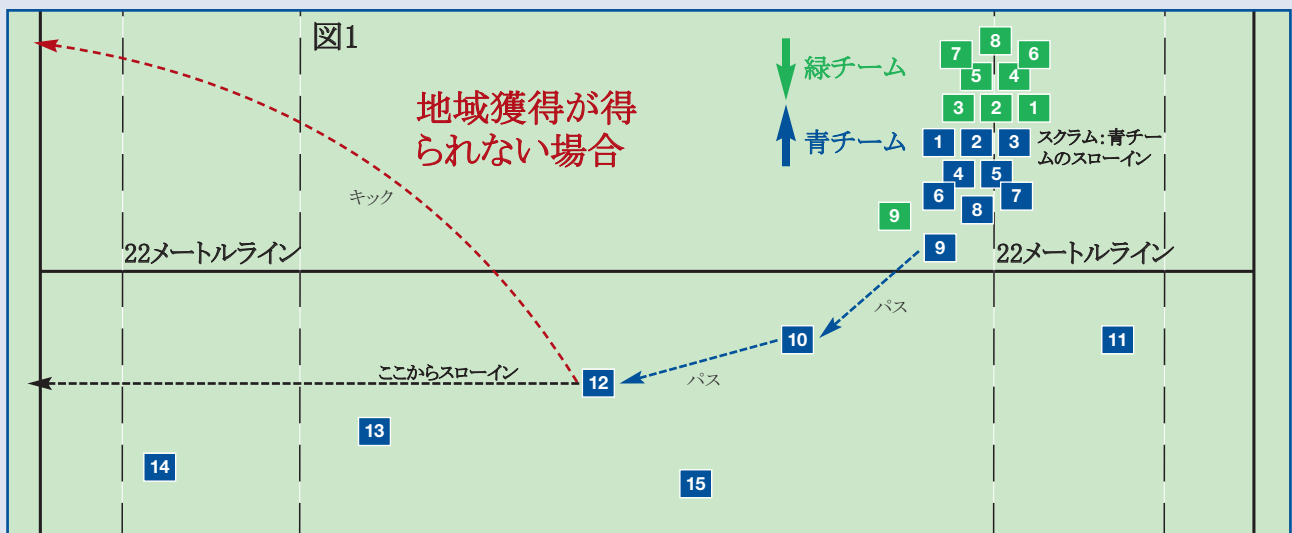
図1

地域獲得が得られない場合

緑チーム

青チーム

7 8 6
5 4
3 2 1

1 2 3
4 5
6 8 7

スクラム：青チームのスローイン

9

9

キック

22メートルライン

22メートルライン

パス

10

11

ここからスローイン

12

パス

13

14

15